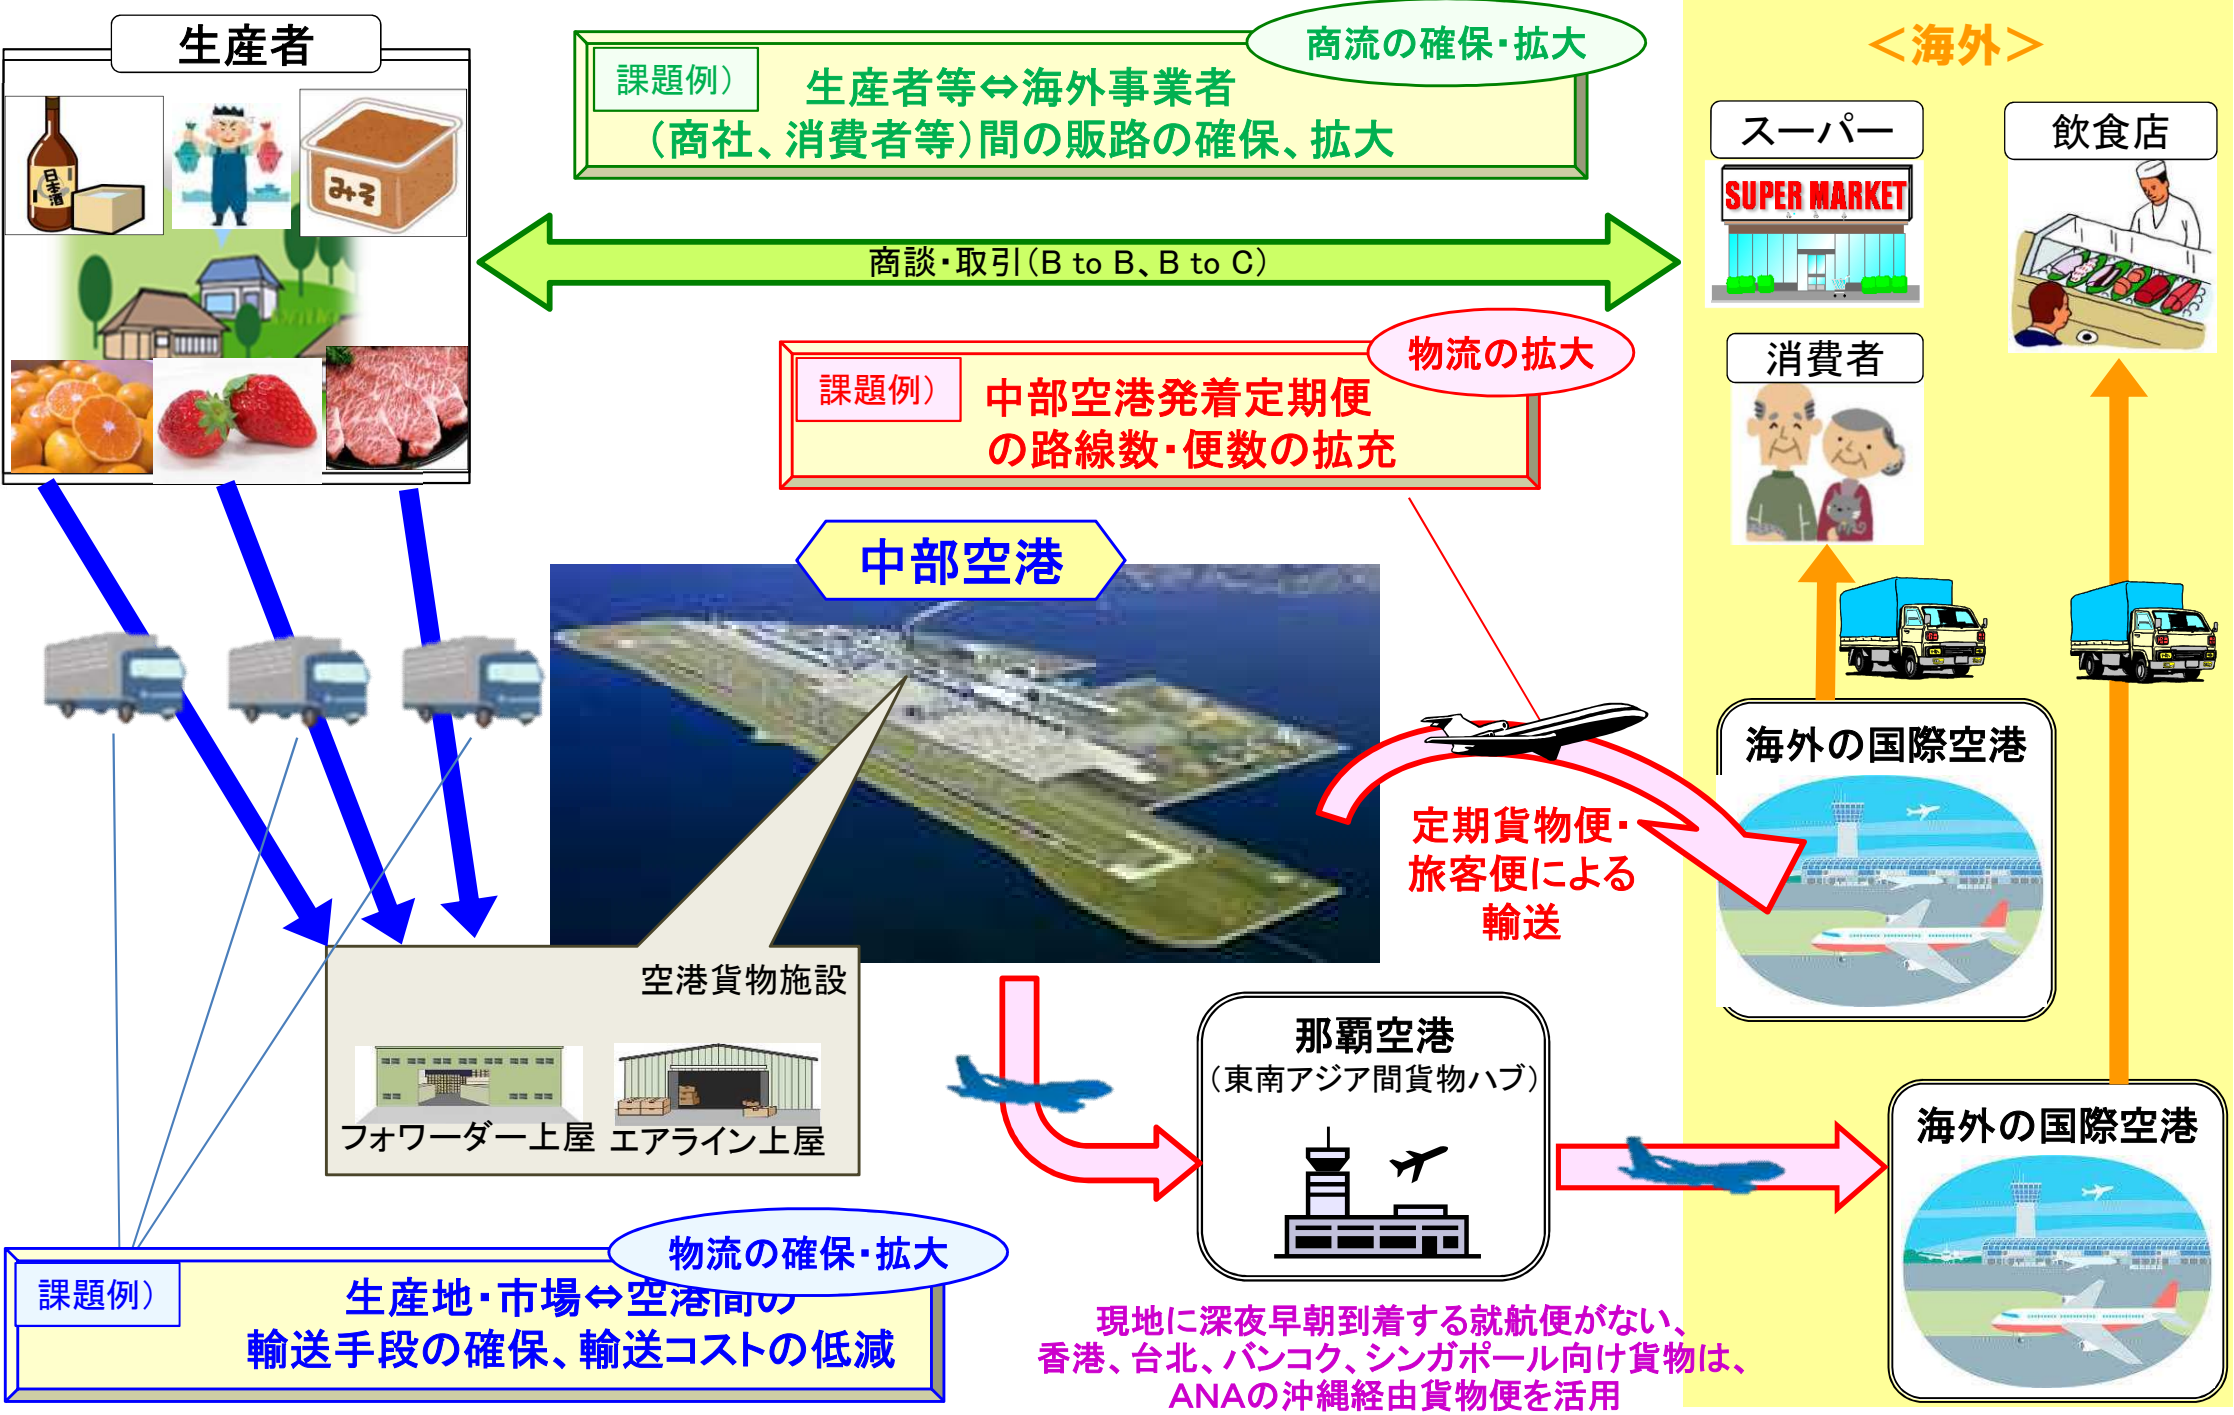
生産者

日本酒

みそ

商流の確保・拡大

課題例）

生産者等⇔海外事業者（商社、消費者等）間の販路の確保、拡大

＜海外＞

スーパー

SUPER MARKET

飲食店

商談・取引（B to B、B to C）

物流の拡大

課題例）

中部空港発着定期便の路線数・便数の拡充

消費者

中部空港

海外の国際空港

定期貨物便・旅客便による輸送

空港貨物施設

フォワーダー上屋　エアライン上屋

那覇空港
（東南アジア間貨物ハブ）

海外の国際空港

物流の確保・拡大

課題例）

生産地・市場⇔空港間の
輸送手段の確保、輸送コストの低減

現地に深夜早朝到着する就航便がない、香港、台北、バンコク、シンガポール向け貨物は、ANAの沖縄経由貨物便を活用